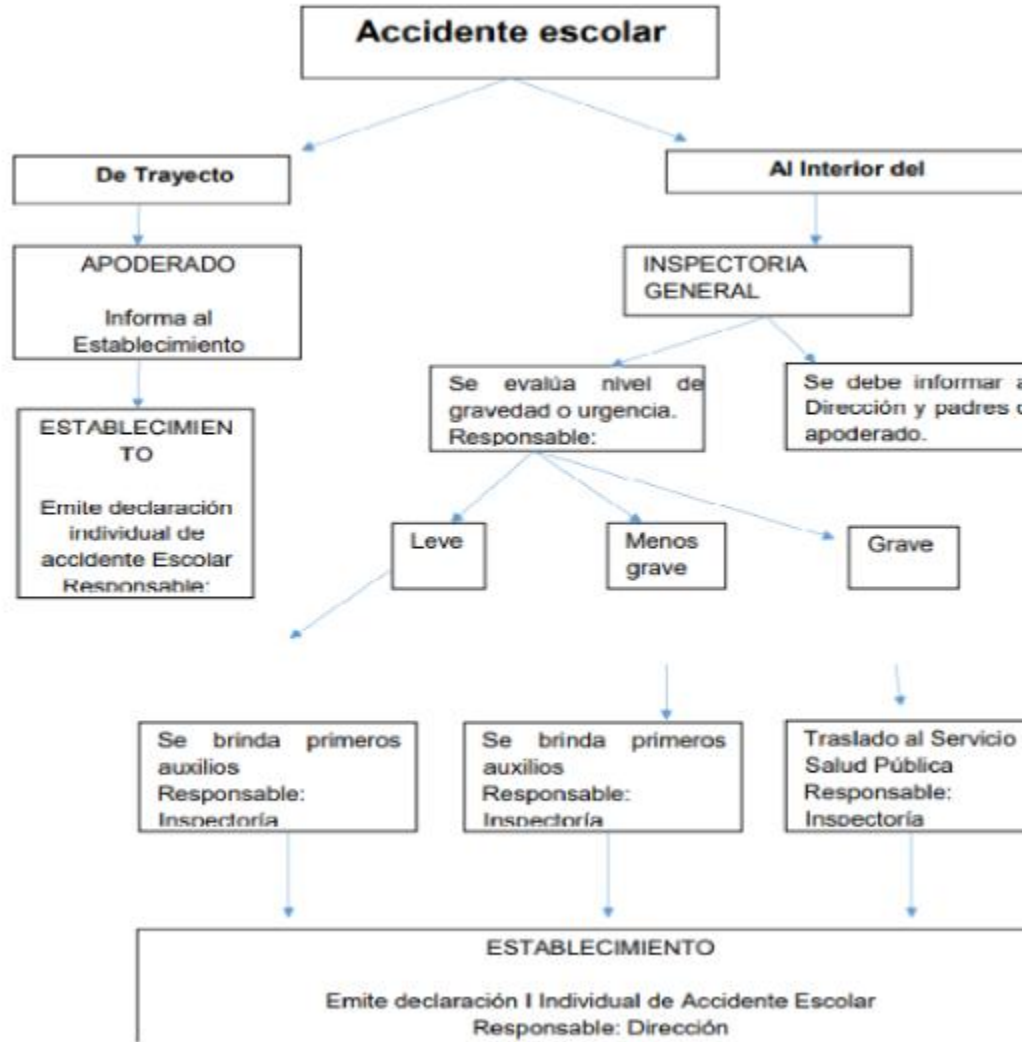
Accidente escolar

De Trayecto

Al Interior del

APODERADO

Informa al Establecimiento

INSPECTORIA GENERAL

ESTABLECIMIENTO

Emite declaración individual de accidente Escolar Responsable:

Se evalúa nivel de gravedad o urgencia. Responsable:

Se debe informar a Dirección y padres o apoderado.

Leve

Menos grave

Grave

Se brinda primeros auxilios Responsable: Inspectoría

Se brinda primeros auxilios Responsable: Inspectoría

Traslado al Servicio Salud Pública Responsable: Inspectoría

ESTABLECIMIENTO

Emite declaración I Individual de Accidente Escolar
Responsable: Dirección